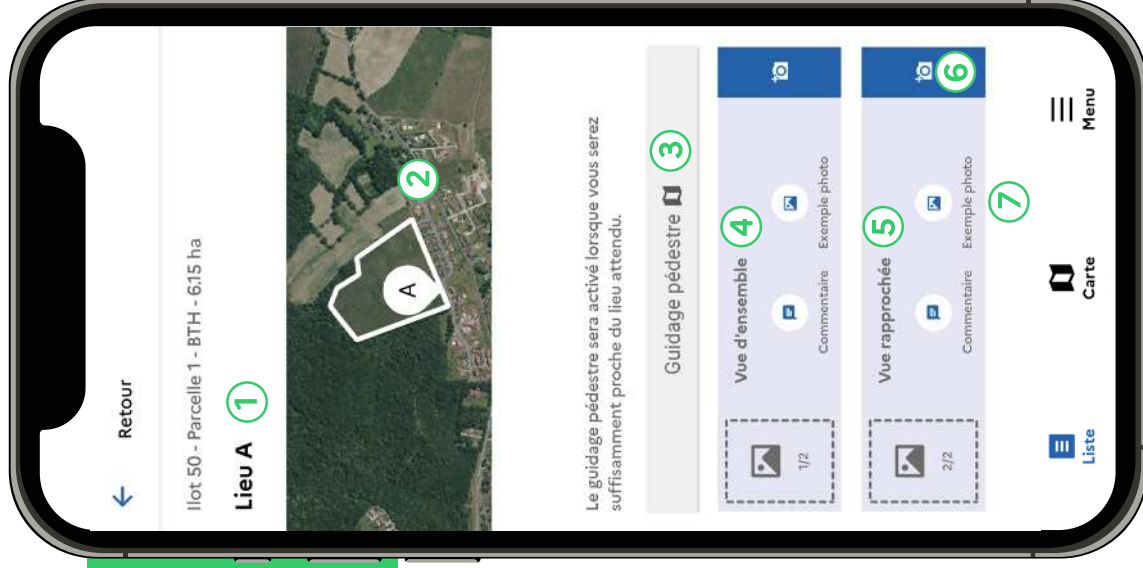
Retour

Ilot 50 - Parcelle 1 - BTH - 6.15 ha

Lieu A

1

2

A

Le guidage pédestre sera activé lorsque vous serez suffisamment proche du lieu attendu.

Guidage pédestre

3

Vue d'ensemble

4

Commentaire

Exemple photo

1/2

Vue rapprochée

5

Commentaire

Exemple photo

2/2

6

7

Liste

Carte

Menu